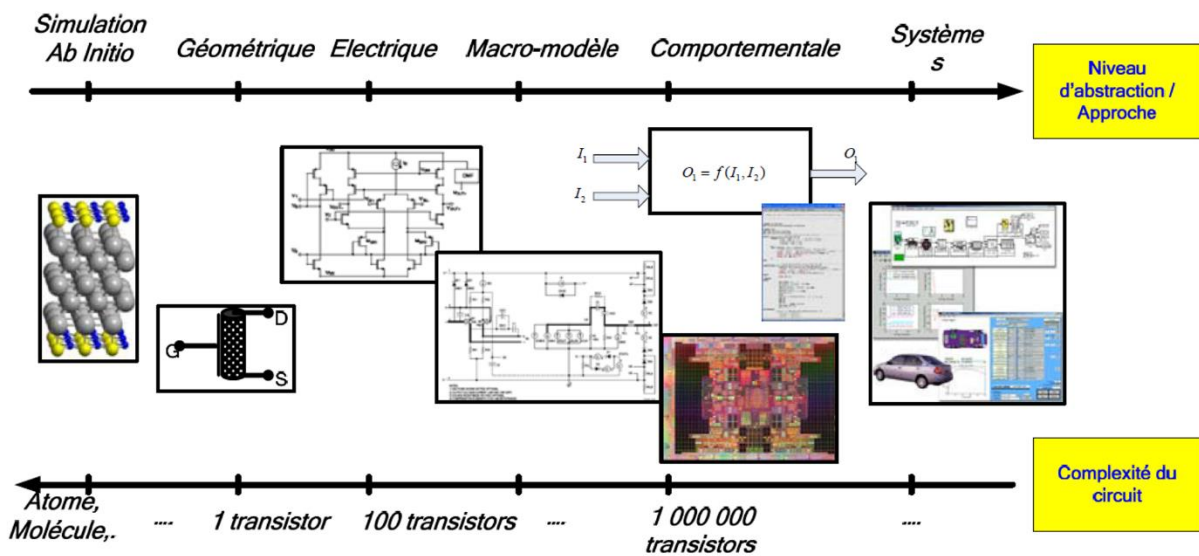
Simulation Ab Initio

Géométrique

Electrique

Macro-modèle

Comportementale

Système s

Niveau d'abstraction / Approche

$I_1$

$I_2$

$O_1 = f(I_1, I_2)$

$O_1$

D

G

S

Complexité du circuit

Atome, Molécule,.

....

1 transistor

100 transistors

....

1 000 000 transistors

....